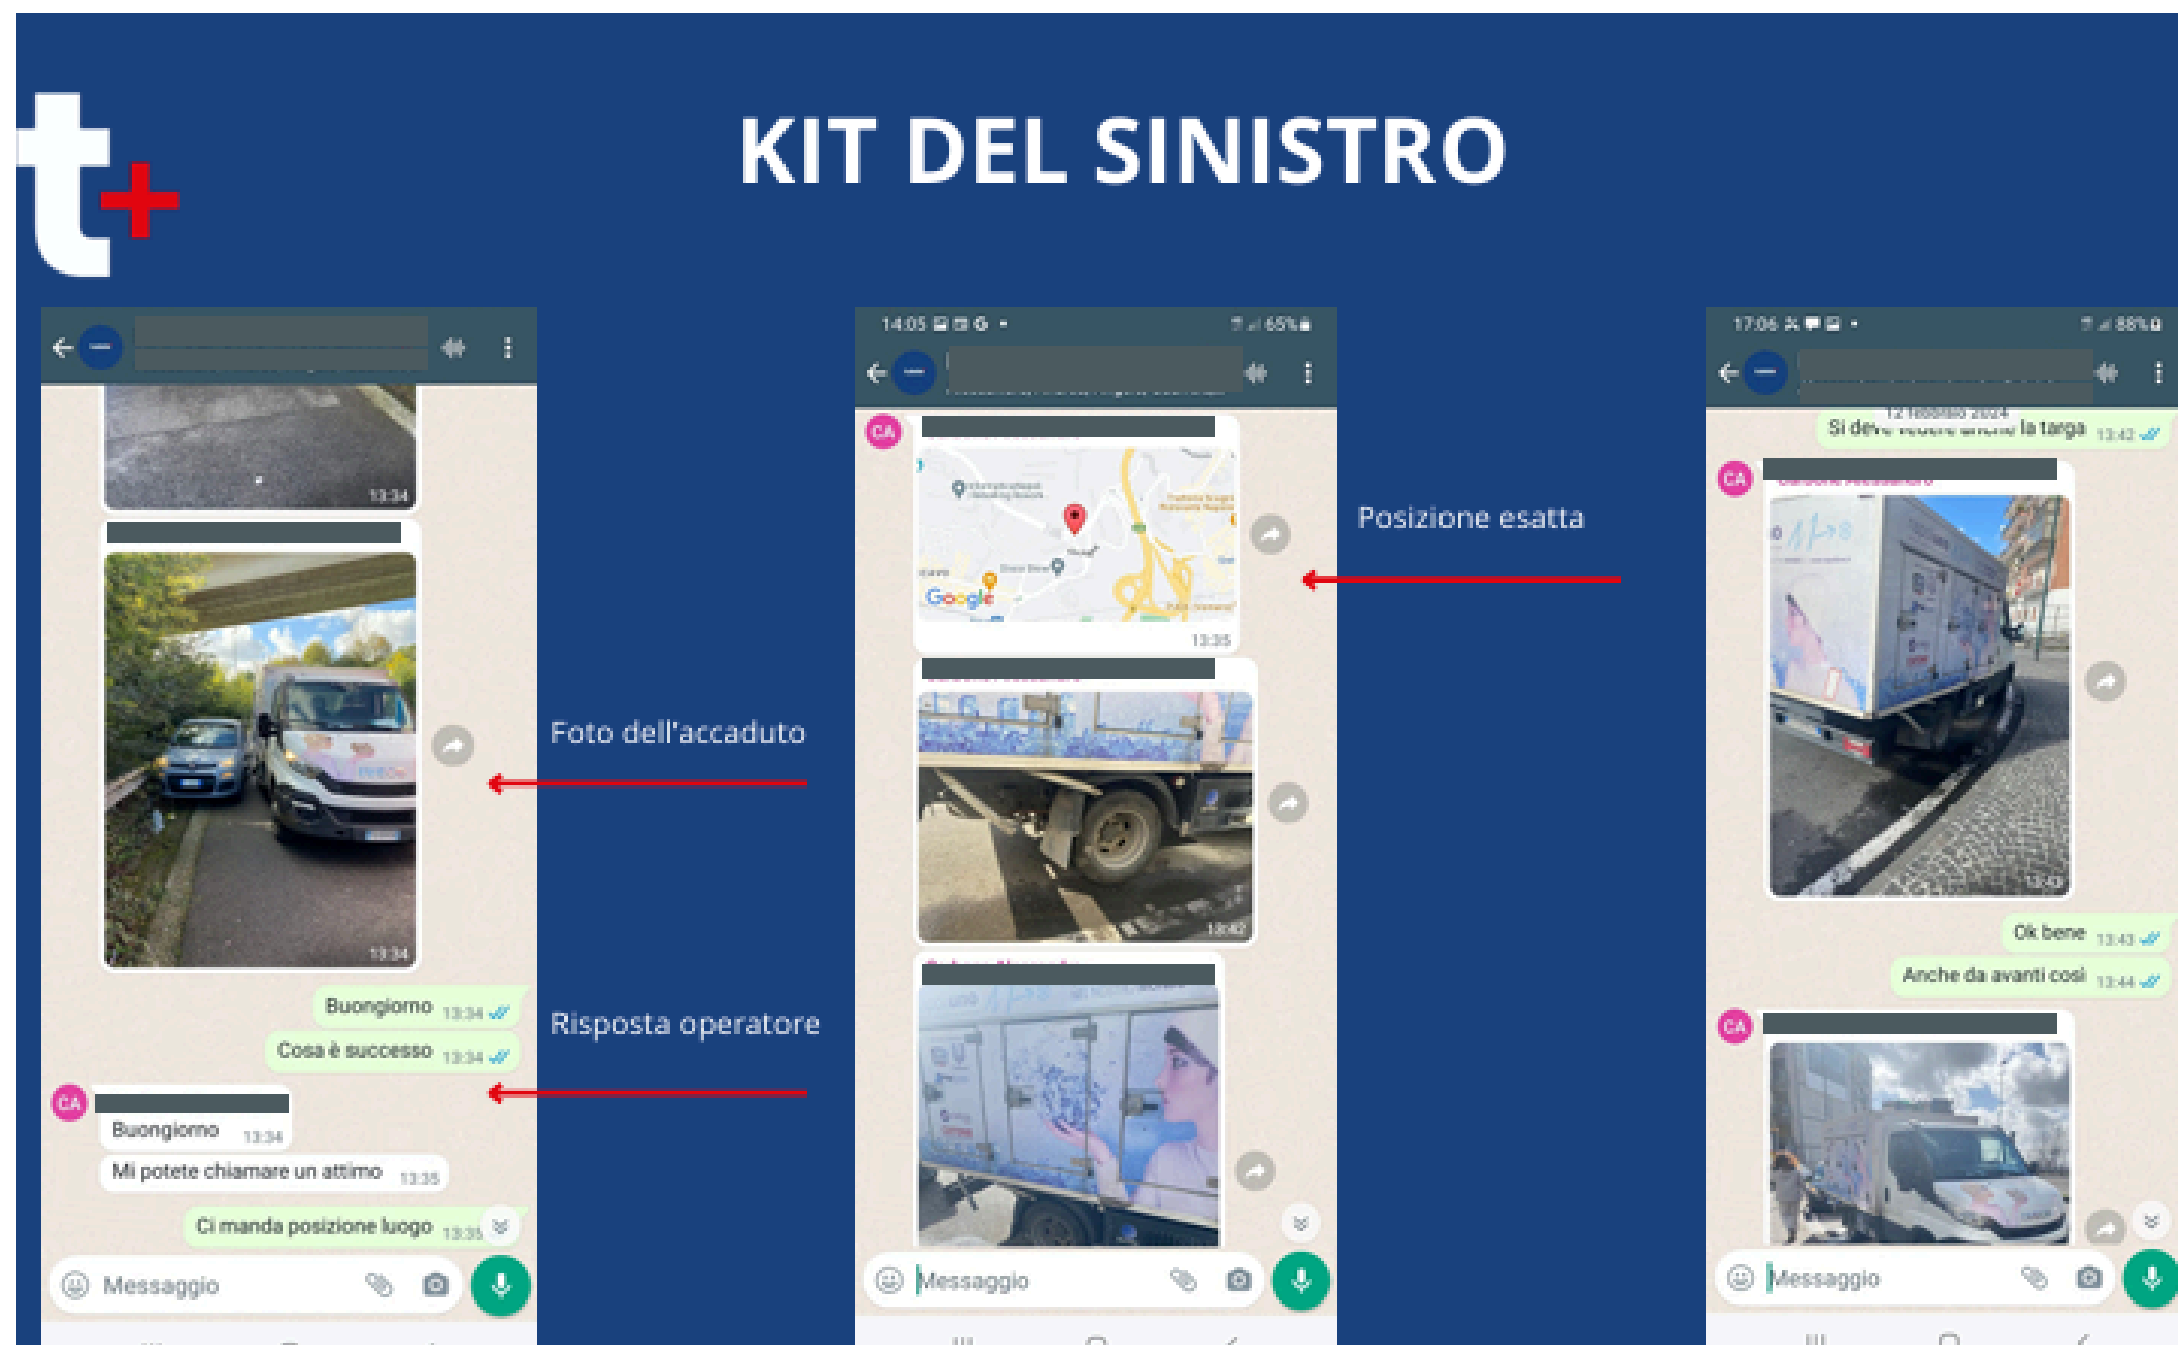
KIT DEL SINISTRO

13:34

13:34

Buongiorno 13:34

Cosa è successo 13:34

CA

Buongiorno 13:34

Mi potete chiamare un attimo 13:35

Ci manda posizione luogo 13:35

Messaggio

Foto dell'accaduto

Risposta operatore

14:05 65%

CA

Google

13:35

13:42

Messaggio

Posizione esatta

17:06 88%

12 febbraio 2024

Si deve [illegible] la targa 13:42

CA

13:43

Ok bene 13:43

Anche da avanti così 13:44

CA

Messaggio